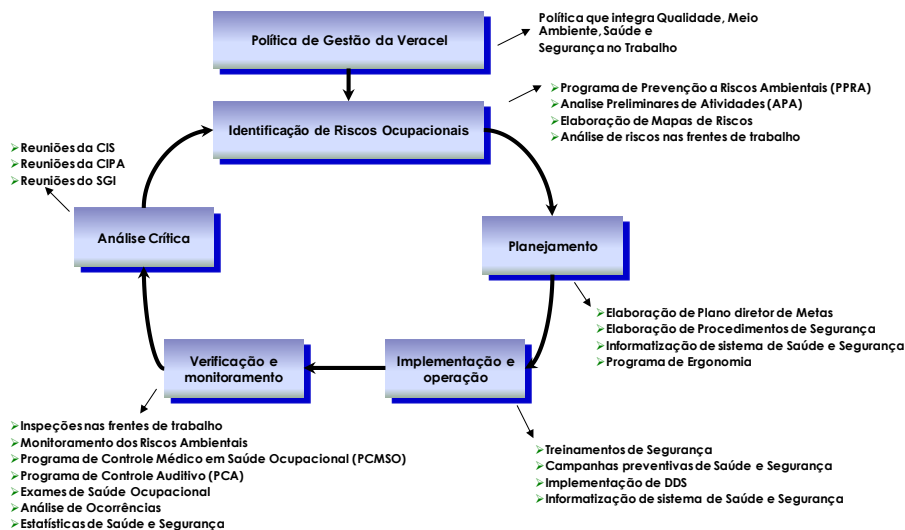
Política de Gestão da Veracel

Política que integra Qualidade, Meio Ambiente, Saúde e Segurança no Trabalho

Identificação de Riscos Ocupacionais

➢Programa de Prevenção a Riscos Ambientais (PPRA)
➢Analise Preliminares de Atividades (APA)
➢Elaboração de Mapas de Riscos
➢Análise de riscos nas frentes de trabalho

➢Reuniões da CIS
➢Reuniões da CIPA
➢Reuniões do SGI

Análise Crítica

Planejamento

➢Elaboração de Plano diretor de Metas
➢Elaboração de Procedimentos de Segurança
➢Informatização de sistema de Saúde e Segurança
➢Programa de Ergonomia

Verificação e monitoramento

Implementação e operação

➢Inspeções nas frentes de trabalho
➢Monitoramento dos Riscos Ambientais
➢Programa de Controle Médico em Saúde Ocupacional (PCMSO)
➢Programa de Controle Auditivo (PCA)
➢Exames de Saúde Ocupacional
➢Análise de Ocorrências
➢Estatísticas de Saúde e Segurança

➢Treinamentos de Segurança
➢Campanhas preventivas de Saúde e Segurança
➢Implementação de DDS
➢Informatização de sistema de Saúde e Segurança